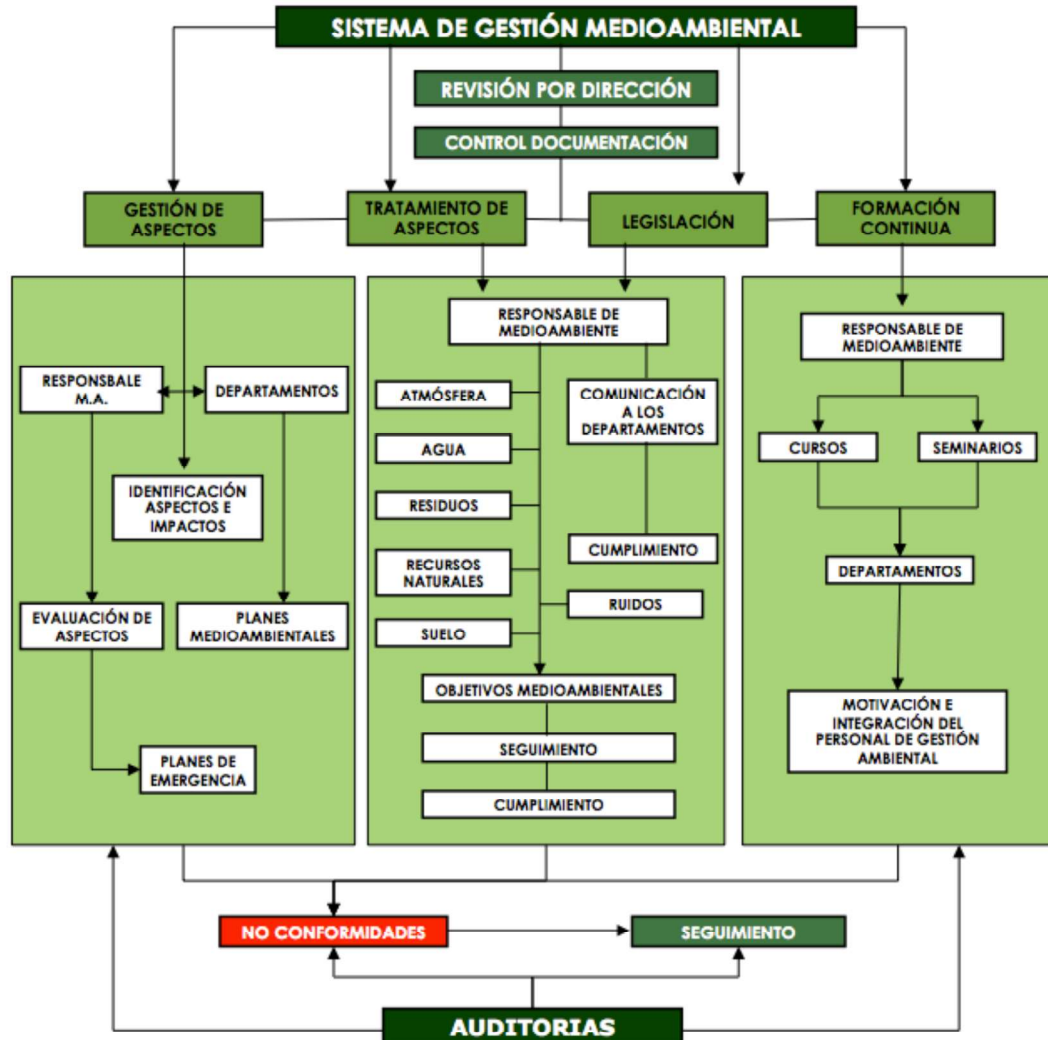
SISTEMA DE GESTIÓN MEDIOAMBIENTAL

REVISIÓN POR DIRECCIÓN

CONTROL DOCUMENTACIÓN

GESTIÓN DE ASPECTOS

TRATAMIENTO DE ASPECTOS

LEGISLACIÓN

FORMACIÓN CONTINUA

RESPONSBALE M.A.

DEPARTAMENTOS

IDENTIFICACIÓN ASPECTOS E IMPACTOS

EVALUACIÓN DE ASPECTOS

PLANES MEDIOAMBIENTALES

PLANES DE EMERGENCIA

RESPONSABLE DE MEDIOAMBIENTE

ATMÓSFERA

AGUA

RESIDUOS

RECURSOS NATURALES

SUELO

COMUNICACIÓN A LOS DEPARTAMENTOS

CUMPLIMIENTO

RUIDOS

OBJETIVOS MEDIOAMBIENTALES

SEGUIMIENTO

CUMPLIMIENTO

RESPONSABLE DE MEDIOAMBIENTE

CURSOS

SEMINARIOS

DEPARTAMENTOS

MOTIVACIÓN E INTEGRACIÓN DEL PERSONAL DE GESTIÓN AMBIENTAL

NO CONFORMIDADES

SEGUIMIENTO

AUDITORIAS